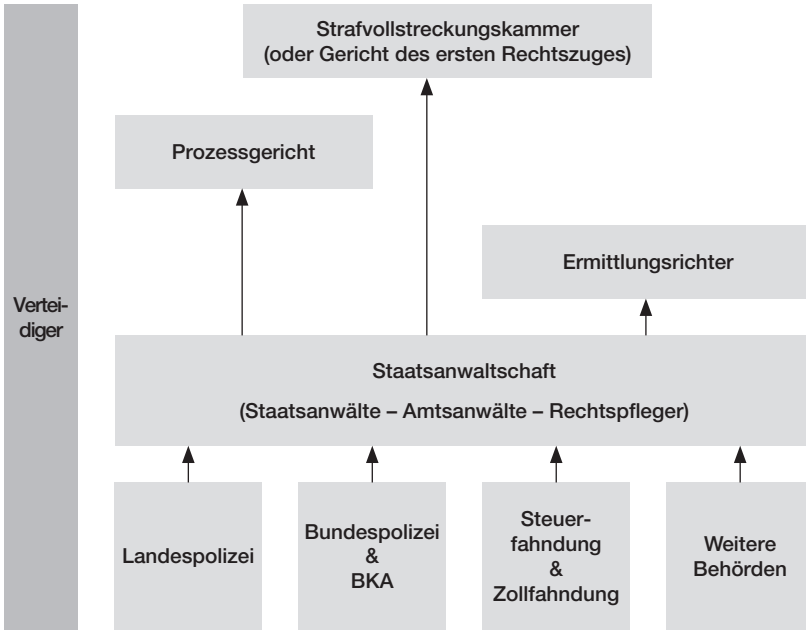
Strafvollstreckungskammer
(oder Gericht des ersten Rechtszuges)

Prozessgericht

Ermittlungsrichter

Verteidiger

Staatsanwaltschaft
(Staatsanwälte – Amtsanwälte – Rechtspfleger)

Landespolizei

Bundespolizei & BKA

Steuerfahndung & Zollfahndung

Weitere Behörden